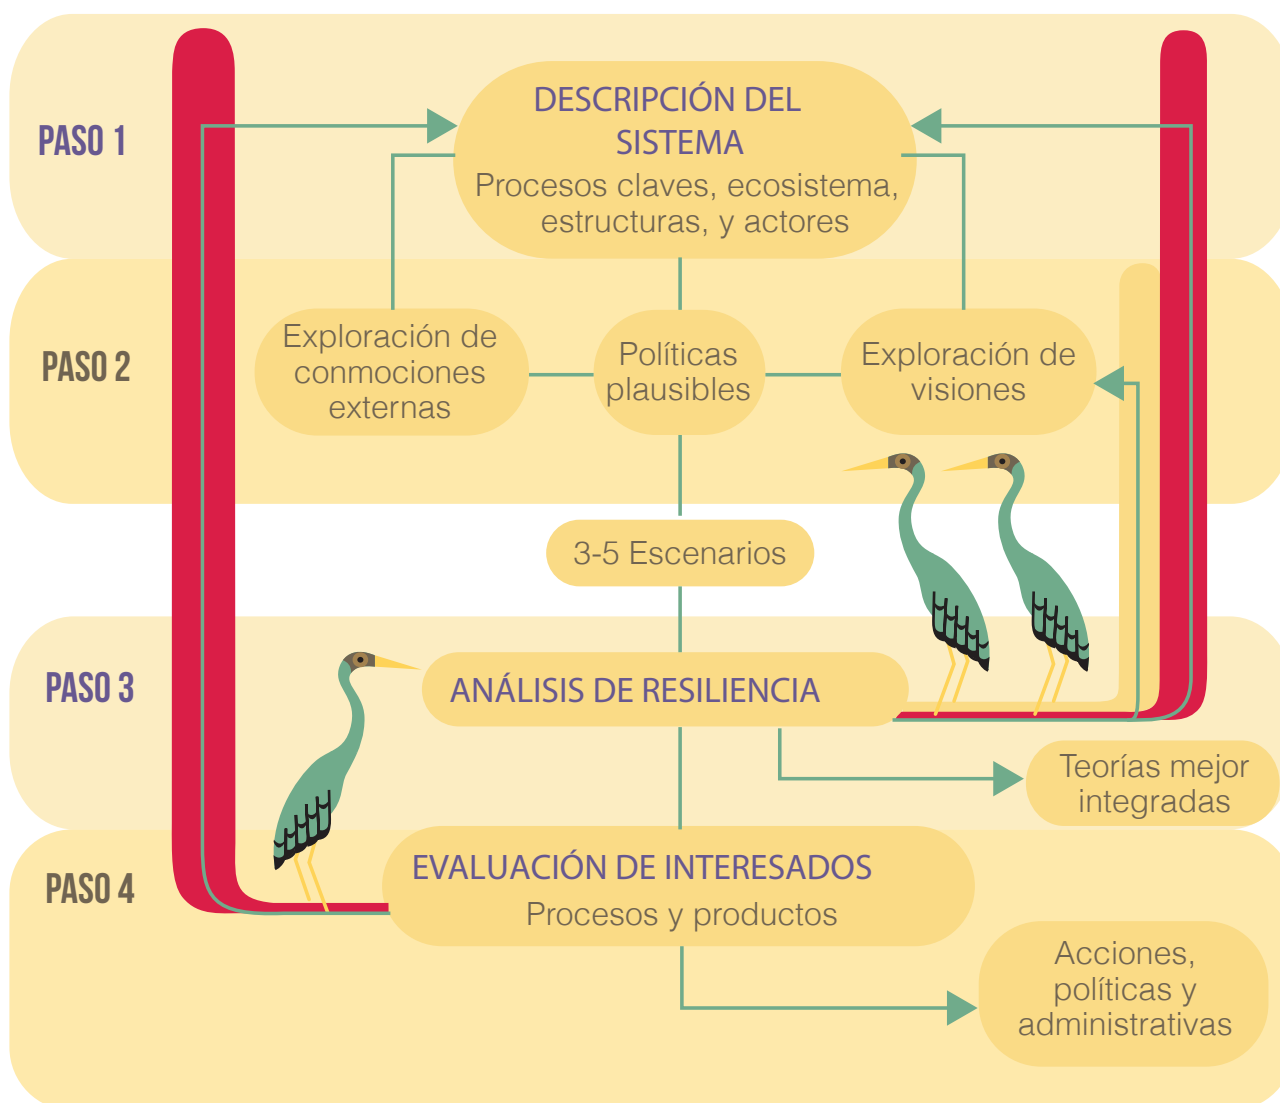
PASO 1

DESCRIPCIÓN DEL SISTEMA
Procesos claves, ecosistema, estructuras, y actores

PASO 2

Exploración de conmociones externas

Políticas plausibles

Exploración de visiones

3-5 Escenarios

PASO 3

ANÁLISIS DE RESILIENCIA

Teorías mejor integradas

PASO 4

EVALUACIÓN DE INTERESADOS
Procesos y productos

Acciones, políticas y administrativas